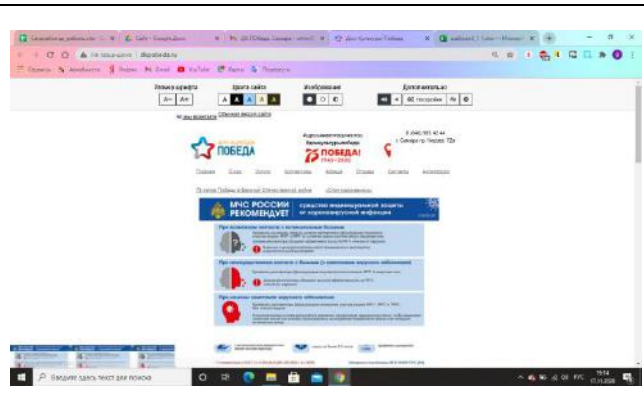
Размер шрифта
Цвета сайта
Изображения
Дополнительно
A- A+
A A A A A
Обычная версия сайта
ПОБЕДА
75 ПОБЕДА! 1945–2020
МЧС РОССИИ РЕКОМЕНДУЕТ
средства индивидуальной защиты от коронавирусной инфекции
Введите здесь текст для поиска